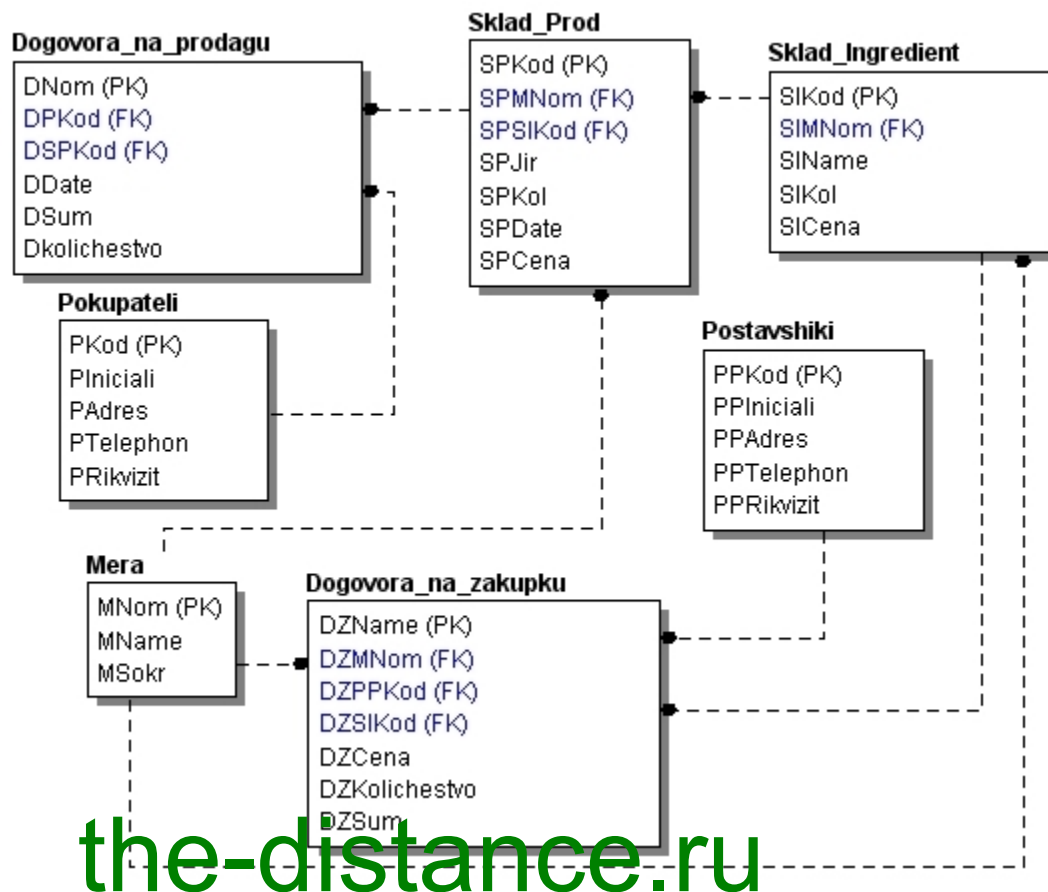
Dogovora_na_prodagu

DNom (PK)
DPKod (FK)
DSPKod (FK)
DDate
DSum
Dkolichestvo

Sklad_Prod

SPKod (PK)
SPMNom (FK)
SPSIKod (FK)
SPJir
SPKol
SPDate
SPCena

Sklad_Ingredient

SIKod (PK)
SIMNom (FK)
SIName
SIKol
SICena

Pokupateli

PKod (PK)
PIniciali
PAdres
PTelephon
PRikvizit

Postavshiki

PPKod (PK)
PPIniciali
PPAdres
PPTelephon
PPRikvizit

Mera

MNom (PK)
MName
MSokr

Dogovora_na_zakupku

DZName (PK)
DZMNom (FK)
DZPPKod (FK)
DZSIKod (FK)
DZCena
DZKolichestvo
DZSum

the-distance.ru